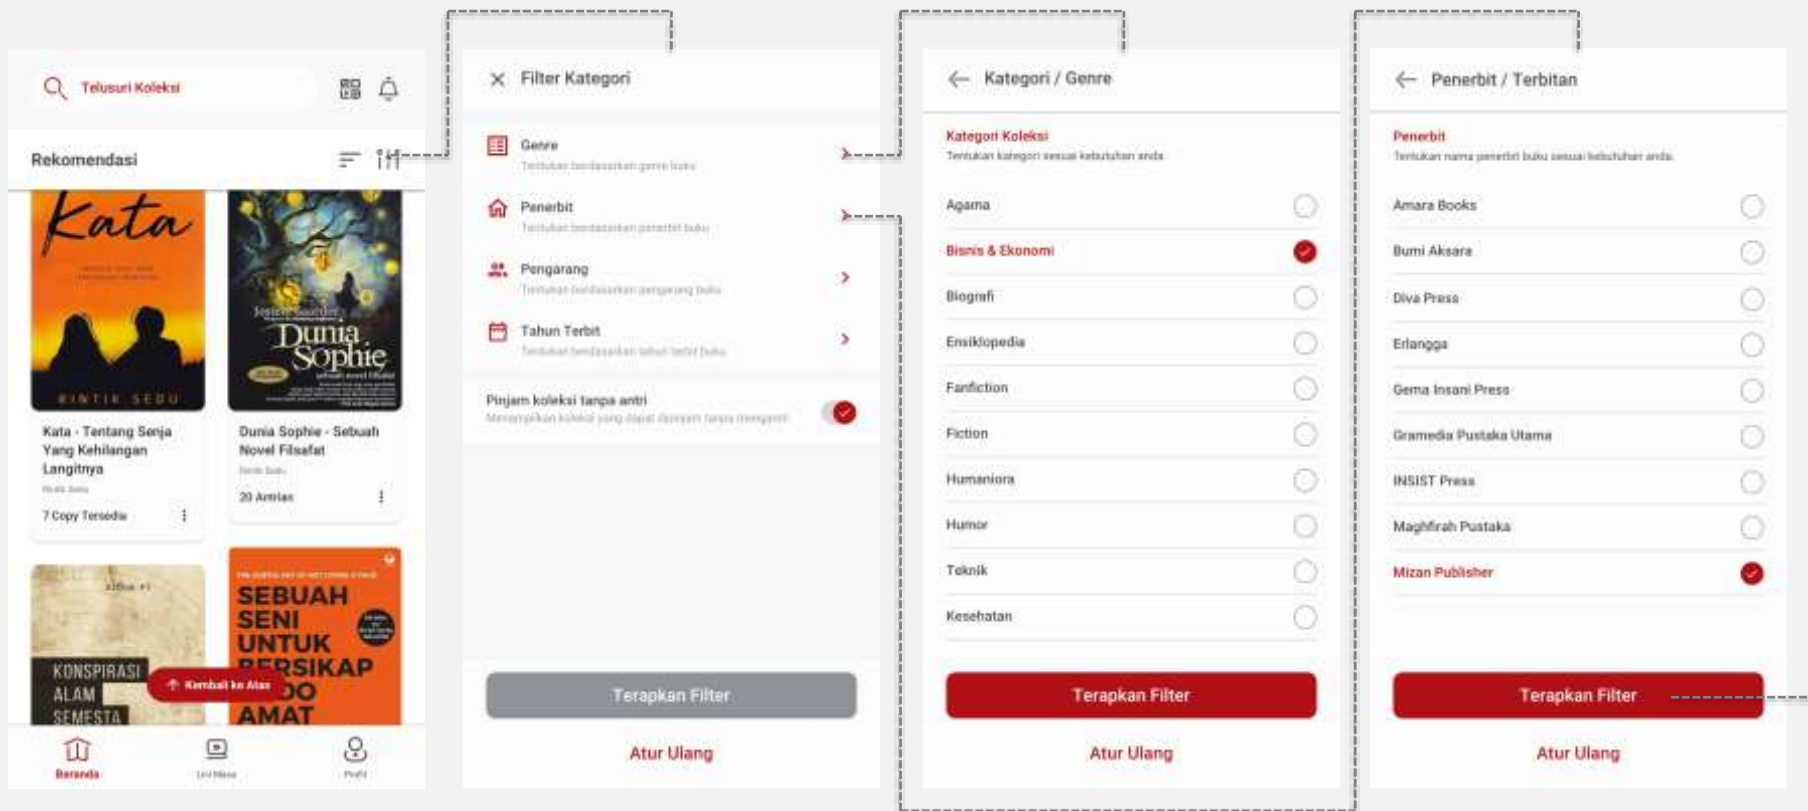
Telusuri Koleksi

Rekomendasi

Kata

RINTIK SEDU

Kata - Tentang Senja Yang Kehilangan Langitnya
Rintik Sedu
7 Copy Tersedia

Dunia Sophie

Dunia Sophie - Sebuah Novel Filsafat
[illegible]
20 Antrian

KONSPIRASI ALAM SEMESTA

SEBUAH SENI UNTUK BERSIKAP BODO AMAT

Kembali ke Atas

Beranda
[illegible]
Profil

Filter Kategori

Genre
Tentukan berdasarkan genre buku

Penerbit
Tentukan berdasarkan penerbit buku

Pengarang
Tentukan berdasarkan pengarang buku

Tahun Terbit
Tentukan berdasarkan tahun terbit buku

Pinjam koleksi tanpa antri
Menampilkan koleksi yang dapat dipinjam tanpa mengantri

Terapkan Filter

Atur Ulang

Kategori / Genre

Kategori Koleksi
Tentukan kategori sesuai kebutuhan anda

Agama
Bisnis & Ekonomi
Biografi
Ensiklopedia
Fanfiction
Fiction
Humaniora
Humor
Teknik
Kesehatan

Terapkan Filter

Atur Ulang

Penerbit / Terbitan

Penerbit
Tentukan nama penerbit buku sesuai kebutuhan anda

Amara Books
Bumi Aksara
Diva Press
Erlangga
Gema Insani Press
Gramedia Pustaka Utama
INSIST Press
Maghfirah Pustaka
Mizan Publisher

Terapkan Filter

Atur Ulang